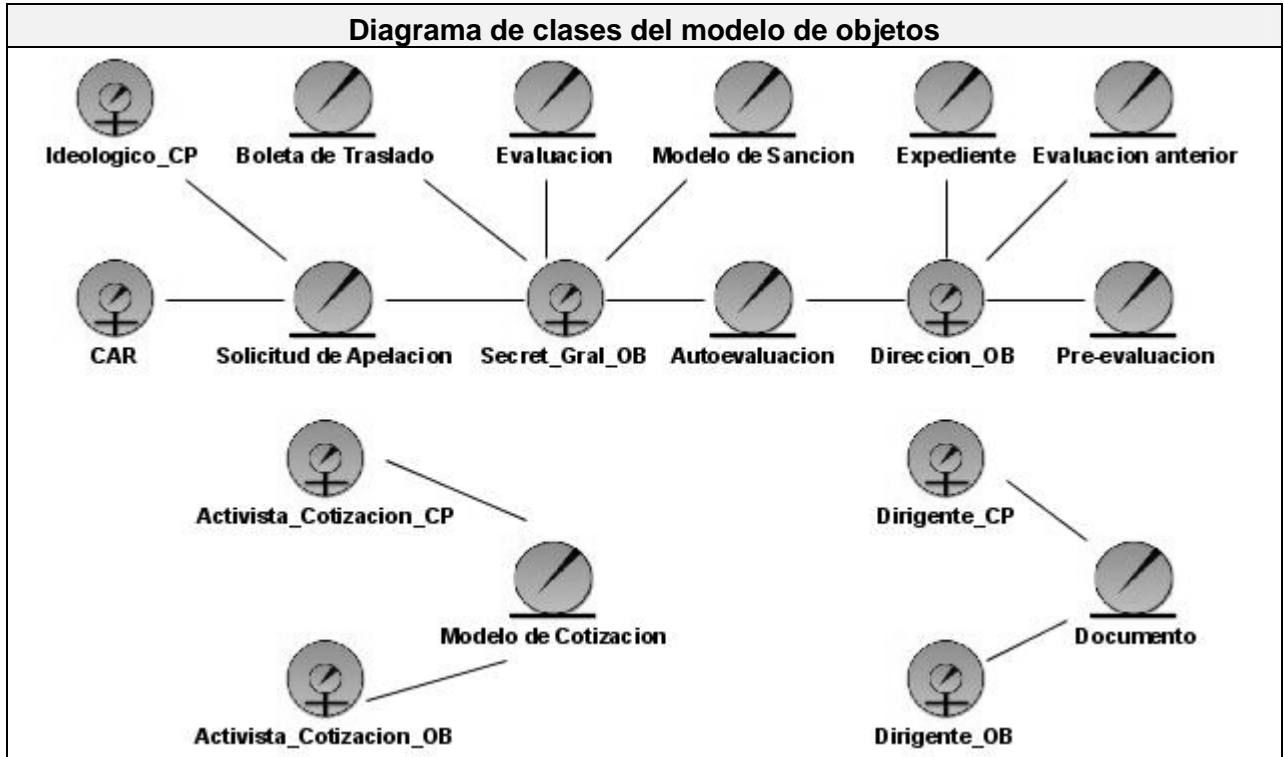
Diagrama de clases del modelo de objetos

Ideologico_CP

Boleta de Traslado

Evaluacion

Modelo de Sancion

Expediente

Evaluacion anterior

CAR

Solicitud de Apelacion

Secret_Gral_OB

Autoevaluacion

Direccion_OB

Pre-evaluacion

Activista_Cotizacion_CP

Dirigente_CP

Modelo de Cotizacion

Documento

Activista_Cotizacion_OB

Dirigente_OB